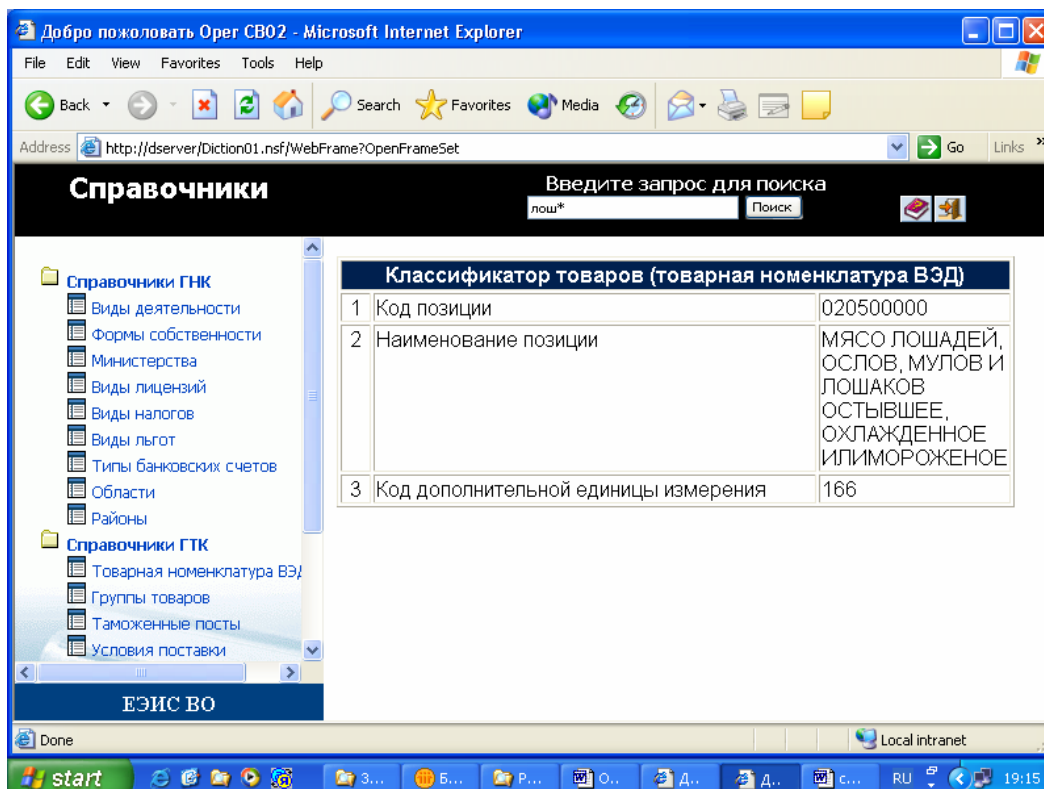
Добро пожоловать Oper CB02 - Microsoft Internet Explorer

File Edit View Favorites Tools Help

Back Search Favorites Media

Address http://dserver/Diction01.nsf/WebFrame?OpenFrameSet Go Links

Справочники

Введите запрос для поиска
лош*
Поиск

Справочники ГНК
Виды деятельности
Формы собственности
Министерства
Виды лицензий
Виды налогов
Виды льгот
Типы банковских счетов
Области
Районы
Справочники ГТК
Товарная номенклатура ВЭД
Группы товаров
Таможенные посты
Условия поставки

ЕЭИС ВО

| Классификатор товаров (товарная номенклатура ВЭД) | | |
|---|---|---|
| 1 | Код позиции | 020500000 |
| 2 | Наименование позиции | МЯСО ЛОШАДЕЙ, ОСЛОВ, МУЛОВ И ЛОШАКОВ ОСТЫВШЕЕ, ОХЛАЖДЕННОЕ ИЛИМОРОЖЕНОЕ |
| 3 | Код дополнительной единицы измерения | 166 |

Done

Local intranet

start З... Б... Р... О... Д... Д... С... RU 19:15